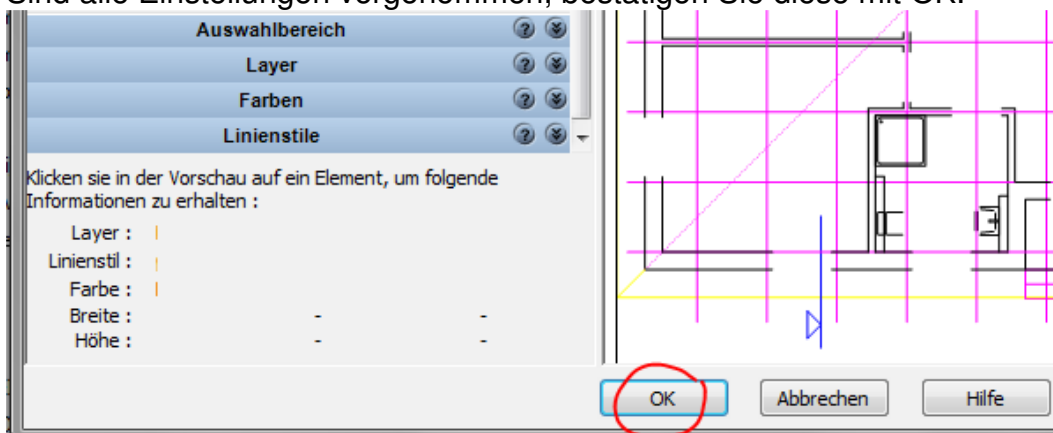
Sind alle Einstellungen vorgenommen, bestätigen Sie diese mit OK.

Auswahlbereich

Layer

Farben

Linienstile

Klicken sie in der Vorschau auf ein Element, um folgende Informationen zu erhalten :

Layer :

Linienstil :

Farbe :

Breite : - -

Höhe : - -

OK

Abbrechen

Hilfe